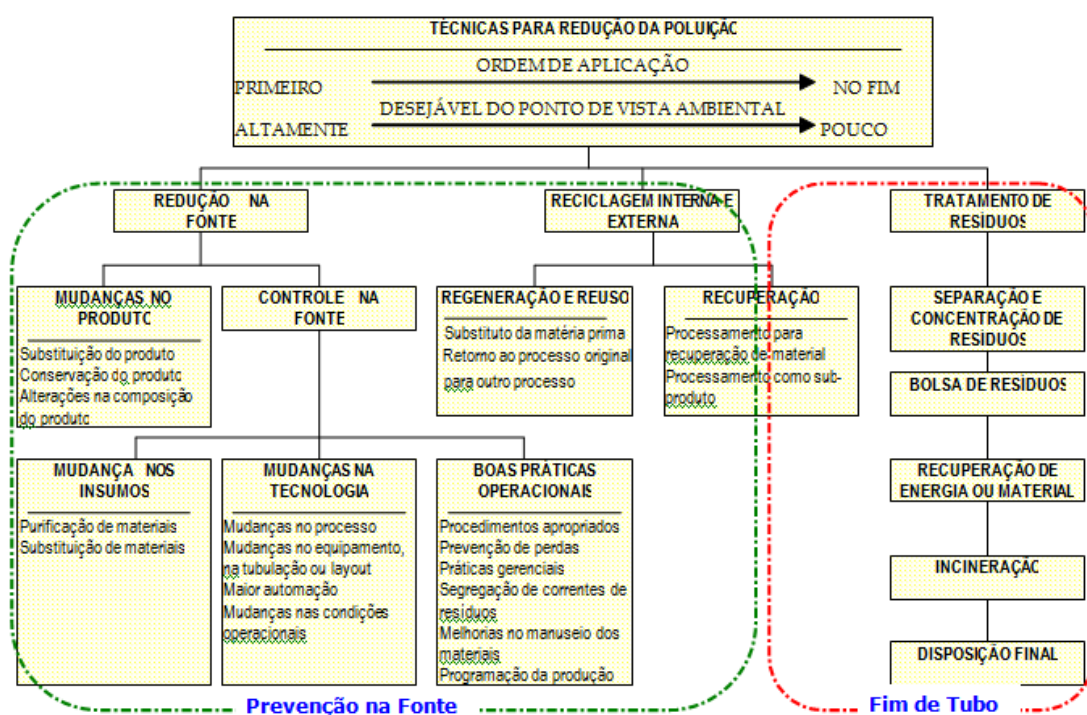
TÉCNICAS PARA REDUÇÃO DA POLUIÇÃC

ORDEM DE APLICAÇÃO
PRIMEIRO NO FIM
DESEJÁVEL DO PONTO DE VISTA AMBIENTAL
ALTAMENTE POUCO

REDUÇÃO NA FONTE

RECICLAGEM INTERNA E EXTERNA

TRATAMENTO DE RESÍDUOS

MUDANÇAS NO PRODUTC
Substituição do produto
Conservação do produtc
Alterações na composição do produtc

CONTROLE NA FONTE

REGENERAÇÃO E REUSO
Substituto da matéria prima
Retorno ao processo original
para outro processo

RECUPERAÇÃO
Processamento para recuperação de material
Processamento como subproduto

SEPARAÇÃO E CONCENTRAÇÃO DE RESÍDUOS

BOLSA DE RESÍDUOS

RECUPERAÇÃO DE ENERGIA OU MATERIAL

INCINERAÇÃC

DISPOSIÇÃO FINAL

MUDANÇA NOS INSUMOS
Purificação de materiais
Substituição de materiais

MUDANÇAS NA TECNOLOGIA
Mudanças no processo
Mudanças no equipamento, na tubulação ou layout
Maior automação
Mudanças nas condições operacionais

BOAS PRÁTICAS OPERACIONAIS
Procedimentos apropriados
Prevenção de perdas
Práticas gerenciais
Segregação de correntes de resíduos
Melhorias no manuseio dos materiais
Programação da produção

Prevenção na Fonte

Fim de Tubo